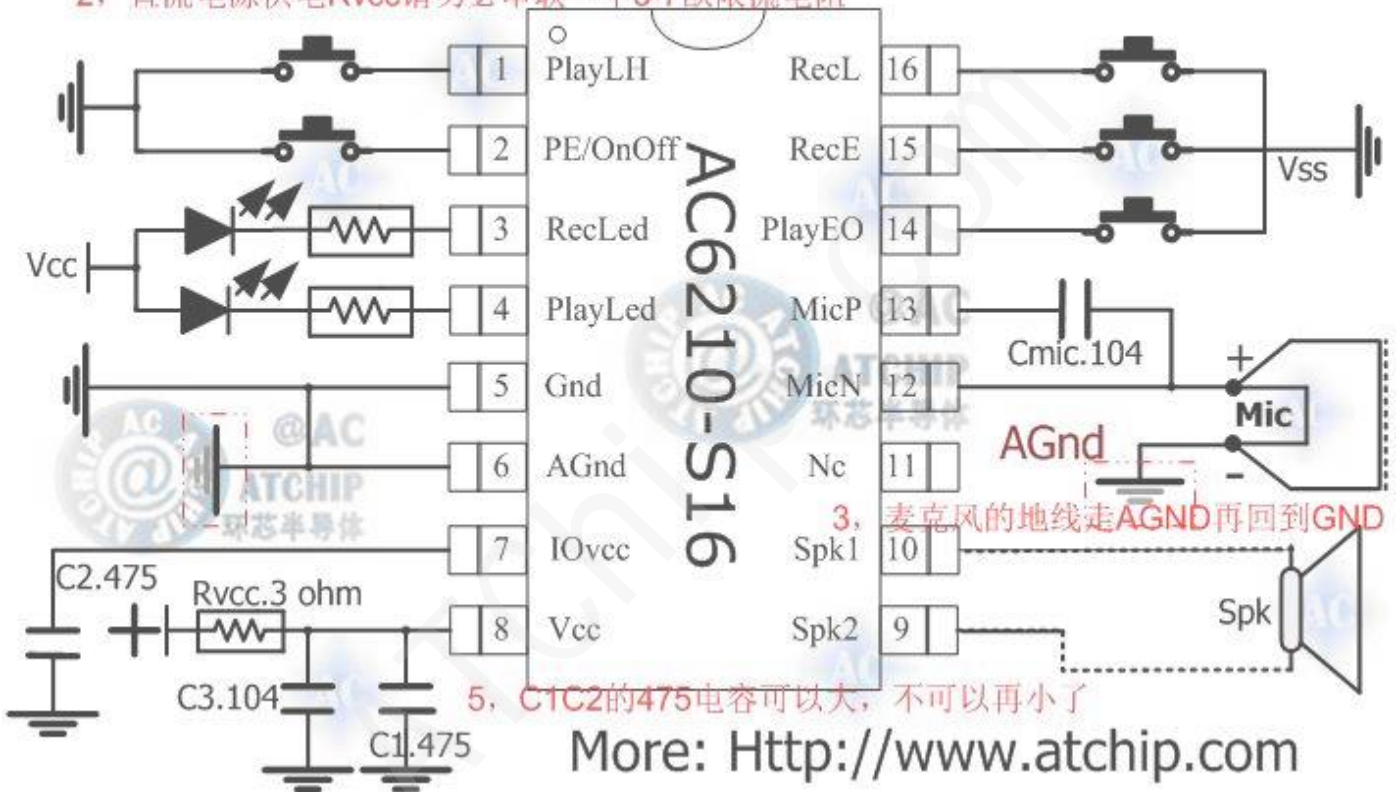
2，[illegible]电源供电Rvcc请务必串联一个3 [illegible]限流电阻

| 1 | PlayLH | RecL | 16 |
|---|---|---|---|
| 2 | PE/OnOff | RecE | 15 |
| 3 | RecLed | PlayEO | 14 |
| 4 | PlayLed | MicP | 13 |
| 5 | Gnd | MicN | 12 |
| 6 | AGnd | Nc | 11 |
| 7 | IOvcc | Spk1 | 10 |
| 8 | Vcc | Spk2 | 9 |

AC6210-S16

Vss

Vcc

Cmic.104

+

Mic

-

AGnd

@AC ATCHIP 环芯半导体

@AC ATCHIP 环芯半导体

3，麦克风的地线走AGND再回到GND

C2.475

Rvcc.3 ohm

Spk

C3.104

C1.475

5，C1C2的475电容可以大，不可以再小了

More: Http://www.atchip.com